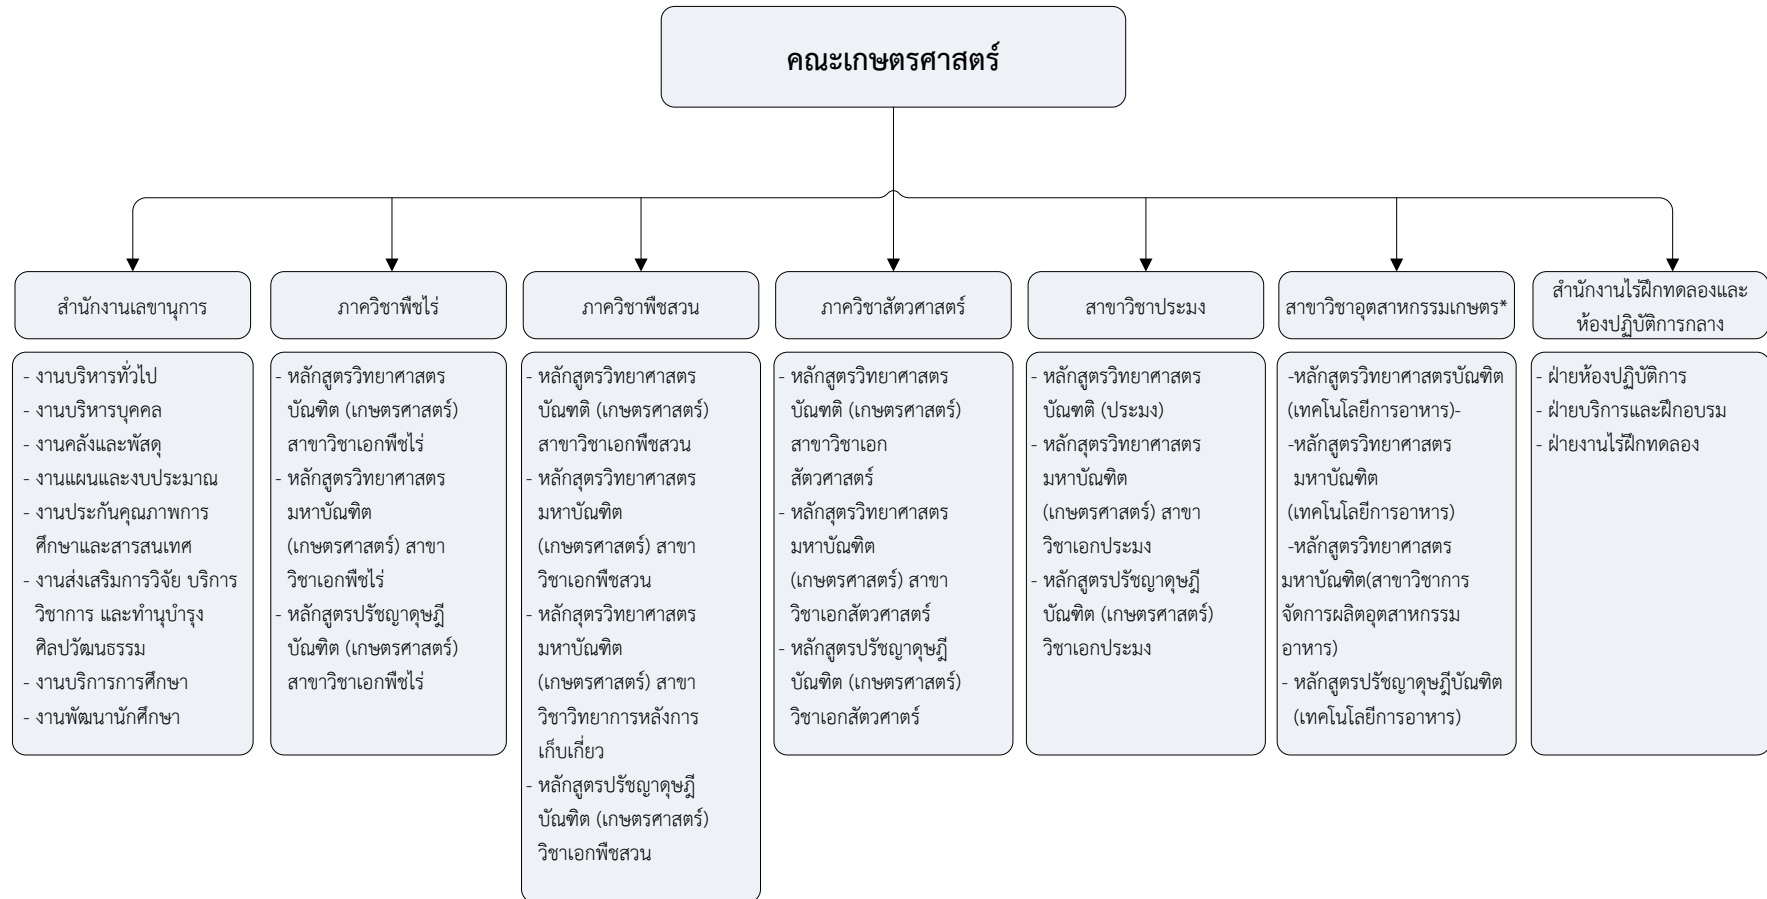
คณะเกษตรศาสตร์

สำนักงานเลขานุการ

- งานบริหารทั่วไป
- งานบริหารบุคคล
- งานคลังและพัสดุ
- งานแผนและงบประมาณ
- งานประกันคุณภาพการศึกษาและสารสนเทศ
- งานส่งเสริมการวิจัย บริการวิชาการ และทำนุบำรุงศิลปวัฒนธรรม
- งานบริการการศึกษา
- งานพัฒนานักศึกษา

ภาควิชาพืชไร่

- หลักสูตรวิทยาศาสตรบัณฑิต (เกษตรศาสตร์) สาขาวิชาเอกพืชไร่
- หลักสูตรวิทยาศาสตรมหาบัณฑิต (เกษตรศาสตร์) สาขาวิชาเอกพืชไร่
- หลักสูตรปรัชญาดุษฎีบัณฑิต (เกษตรศาสตร์) สาขาวิชาเอกพืชไร่

ภาควิชาพืชสวน

- หลักสูตรวิทยาศาสตรบัณฑติ (เกษตรศาสตร์) สาขาวิชาเอกพืชสวน
- หลักสูตรวิทยาศาสตรมหาบัณฑิต (เกษตรศาสตร์) สาขาวิชาเอกพืชสวน
- หลักสูตรวิทยาศาสตรมหาบัณฑิต (เกษตรศาสตร์) สาขาวิชาวิทยาการหลังการเก็บเกี่ยว
- หลักสูตรปรัชญาดุษฎีบัณฑิต (เกษตรศาสตร์) วิชาเอกพืชสวน

ภาควิชาสัตวศาสตร์

- หลักสูตรวิทยาศาสตรบัณฑติ (เกษตรศาสตร์) สาขาวิชาเอกสัตวศาสตร์
- หลักสูตรวิทยาศาสตรมหาบัณฑิต (เกษตรศาสตร์) สาขาวิชาเอกสัตวศาสตร์
- หลักสูตรปรัชญาดุษฎีบัณฑิต (เกษตรศาสตร์) วิชาเอกสัตวศาตร์

สาขาวิชาประมง

- หลักสูตรวิทยาศาสตรบัณฑติ (ประมง)
- หลักสูตรวิทยาศาสตรมหาบัณฑิต (เกษตรศาสตร์) สาขาวิชาเอกประมง
- หลักสูตรปรัชญาดุษฎีบัณฑิต (เกษตรศาสตร์) วิชาเอกประมง

สาขาวิชาอุตสาหกรรมเกษตร*

-หลักสูตรวิทยาศาสตรบัณฑิต (เทคโนโลยีการอาหาร)-
-หลักสูตรวิทยาศาสตรมหาบัณฑิต (เทคโนโลยีการอาหาร)
-หลักสูตรวิทยาศาสตรมหาบัณฑิต(สาขาวิชาการจัดการผลิตอุตสาหกรรมอาหาร)
- หลักสูตรปรัชญาดุษฎีบัณฑิต (เทคโนโลยีการอาหาร)

สำนักงานไร่ฝึกทดลองและห้องปฏิบัติการกลาง

- ฝ่ายห้องปฏิบัติการ
- ฝ่ายบริการและฝึกอบรม
- ฝ่ายงานไร่ฝึกทดลอง